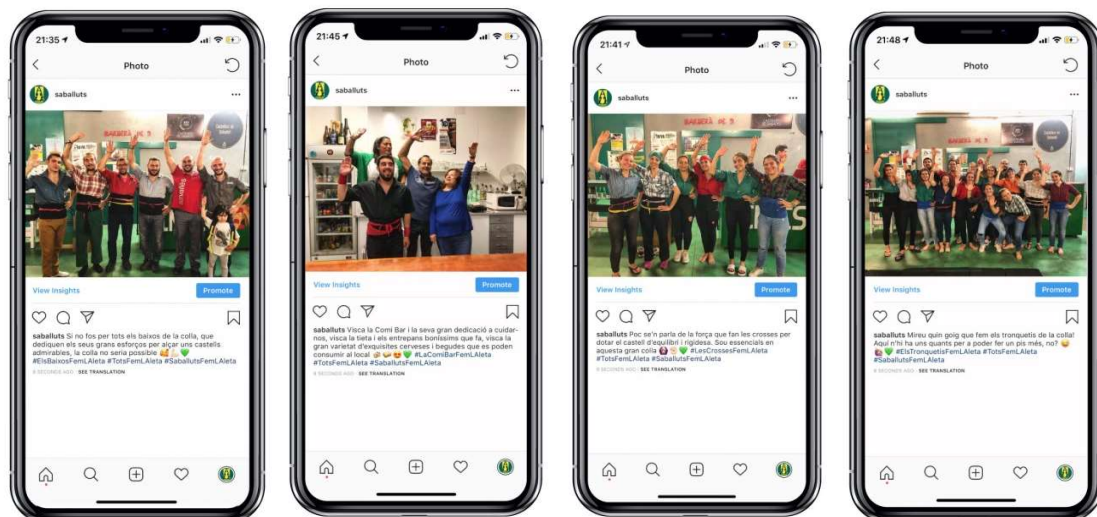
21:35

Photo

saballuts

View Insights

Promote

saballuts Si no fos per tots els baixos de la colla, que dediquen els seus grans esforços per alçar uns castells admirables, la colla no seria possible 💪 💚 #ElsBaixosFemLAleta #TotsFemLAleta #SaballutsFemLAleta

8 SECONDS AGO · SEE TRANSLATION

21:45

Photo

saballuts

View Insights

Promote

saballuts Visca la Comi Bar i la seva gran dedicació a cuidarnos, visca la tieta i els entrepans bonissims que fa, visca la gran varietat d'exquisites cerveses i begudes que es poden consumir al local 🍺 💚 #LaComiBarFemLAleta #TotsFemLAleta #SaballutsFemLAleta

8 SECONDS AGO · SEE TRANSLATION

21:41

Photo

saballuts

View Insights

Promote

saballuts Poc se'n parla de la força que fan les crosses per dotar el castell d'equilibri i rigidesa. Sou essencials en aquesta gran colla 💚 #LesCrossesFemLAleta #TotsFemLAleta #SaballutsFemLAleta

8 SECONDS AGO · SEE TRANSLATION

21:48

Photo

saballuts

View Insights

Promote

saballuts Mireu quin goig que fem els tronquetis de la colla! Aquí n'hi ha uns quants per a poder fer un pis més, no? 😜 💚 #ElsTronquetisFemLAleta #TotsFemLAleta #SaballutsFemLAleta

8 SECONDS AGO · SEE TRANSLATION